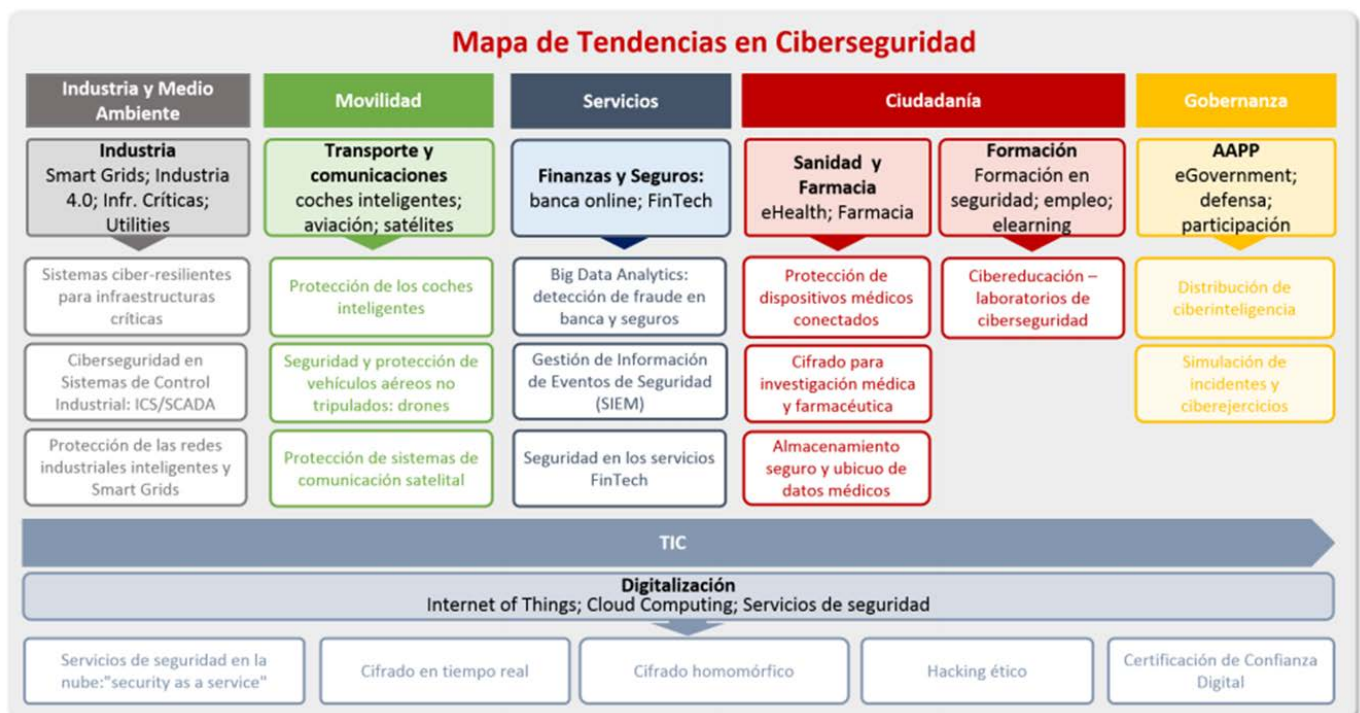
Mapa de Tendencias en Ciberseguridad

Industria y Medio Ambiente

Industria
Smart Grids; Industria 4.0; Infr. Críticas; Utilities

Sistemas ciber-resilientes para infraestructuras críticas

Ciberseguridad en Sistemas de Control Industrial: ICS/SCADA

Protección de las redes industriales inteligentes y Smart Grids

Movilidad

Transporte y comunicaciones
coches inteligentes; aviación; satélites

Protección de los coches inteligentes

Seguridad y protección de vehículos aéreos no tripulados: drones

Protección de sistemas de comunicación satelital

Servicios

Finanzas y Seguros:
banca online; FinTech

Big Data Analytics: detección de fraude en banca y seguros

Gestión de Información de Eventos de Seguridad (SIEM)

Seguridad en los servicios FinTech

Ciudadanía

Sanidad y Farmacia
eHealth; Farmacia

Protección de dispositivos médicos conectados

Cifrado para investigación médica y farmacéutica

Almacenamiento seguro y ubicuo de datos médicos

Formación
Formación en seguridad; empleo; elearning

Cibereducación – laboratorios de ciberseguridad

Gobernanza

AAPP
eGovernment; defensa; participación

Distribución de ciberinteligencia

Simulación de incidentes y ciberejercicios

TIC

Digitalización
Internet of Things; Cloud Computing; Servicios de seguridad

Servicios de seguridad en la nube:"security as a service"

Cifrado en tiempo real

Cifrado homomórfico

Hacking ético

Certificación de Confianza Digital